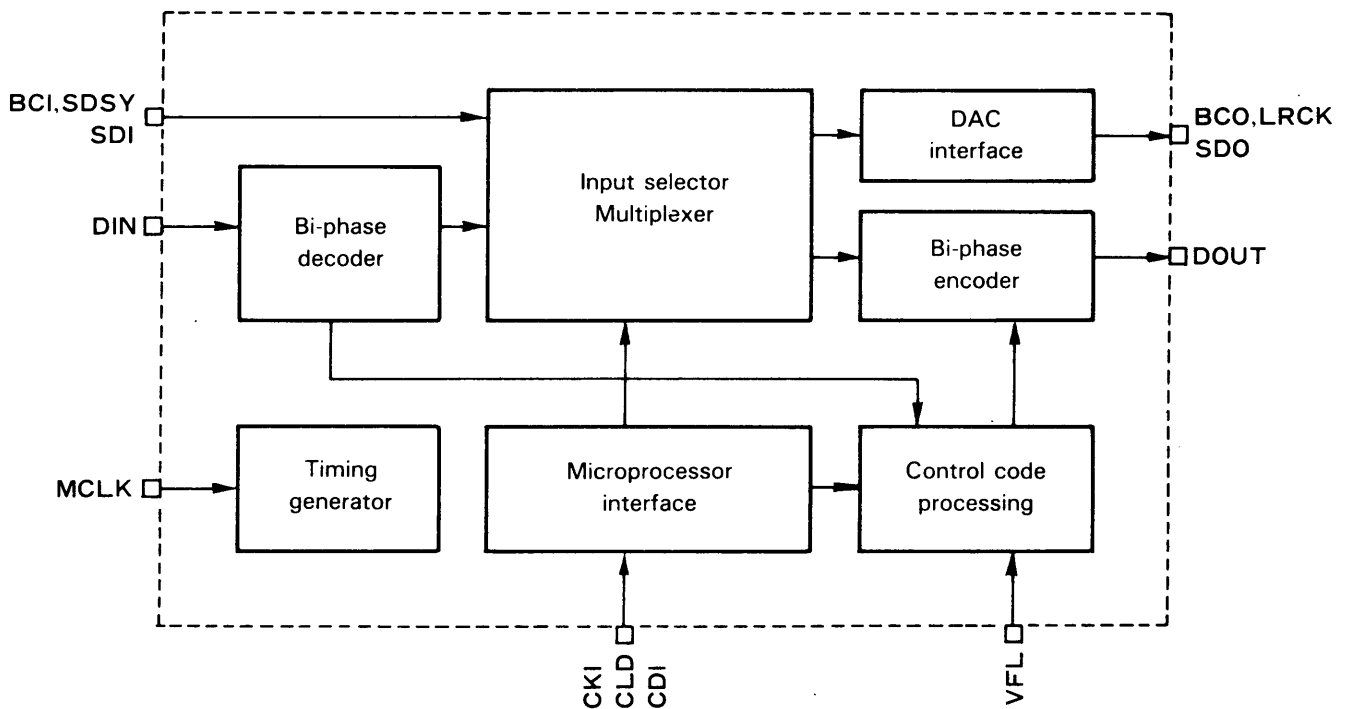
BCI,SDSY
SDI

DIN

Bi-phase decoder

Input selector Multiplexer

DAC interface

BCO,LRCK
SDO

Bi-phase encoder

DOUT

MCLK

Timing generator

Microprocessor interface

Control code processing

CKI
CLD
CDI

VFL